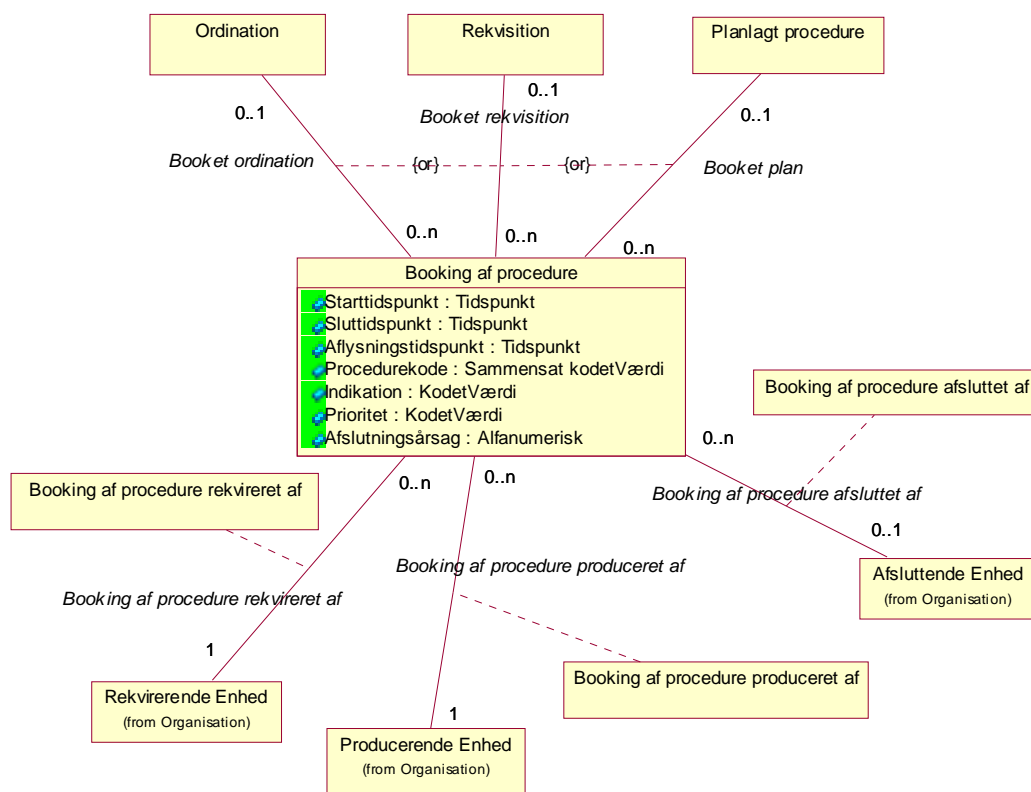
Ordination

Rekvisition

Planlagt procedure

0..1

0..1

Booket rekvisition

0..1

Booket ordination

{or}

{or}

Booket plan

0..n

0..n

0..n

Booking af procedure

Starttidspunkt : Tidspunkt
Sluttidspunkt : Tidspunkt
Aflysningstidspunkt : Tidspunkt
Procedurekode : Sammensat kodetVærdi
Indikation : KodetVærdi
Prioritet : KodetVærdi
Afslutningsårsag : Alfanumerisk

Booking af procedure afsluttet af

0..n

Booking af procedure rekvireret af

0..n

0..n

Booking af procedure afsluttet af

0..1

Booking af procedure produceret af

Afsluttende Enhed
(from Organisation)

Booking af procedure rekvireret af

1

Booking af procedure produceret af

Rekvirerende Enhed
(from Organisation)

1

Producerende Enhed
(from Organisation)